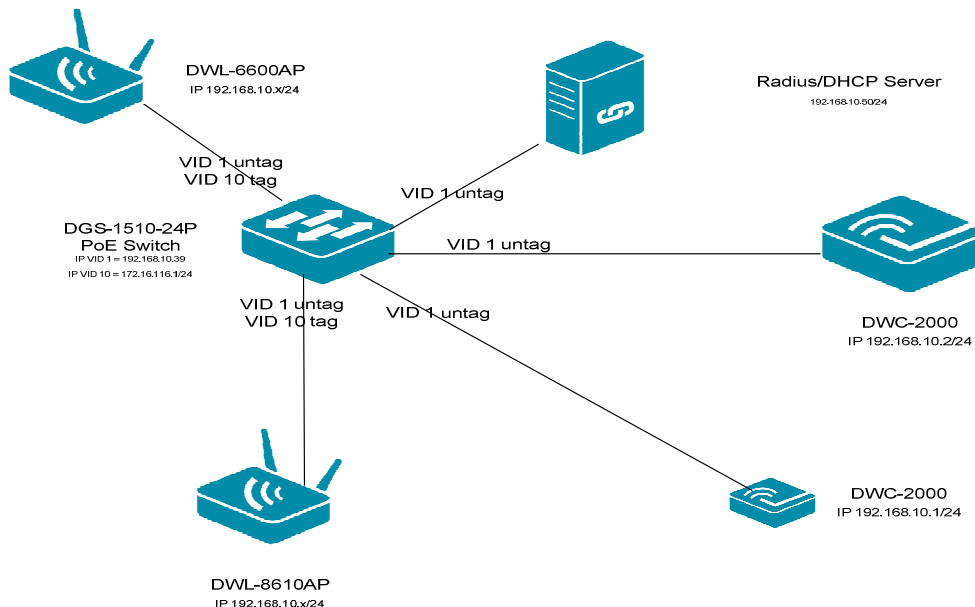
DWL-6600AP
IP 192.168.10.x/24

Radius/DHCP Server
192.168.10.50/24

VID 1 untag
VID 10 tag

VID 1 untag

DGS-1510-24P
PoE Switch
IP VID 1 = 192.168.10.39
IP VID 10 = 172.16.116.1/24

VID 1 untag

VID 1 untag
VID 10 tag

VID 1 untag

DWC-2000
IP 192.168.10.2/24

DWC-2000
IP 192.168.10.1/24

DWL-8610AP
IP 192.168.10.x/24